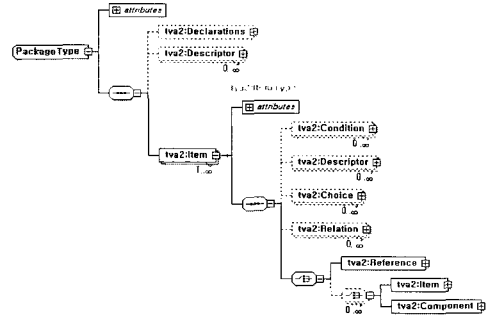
attributes

PackageType

tva2:Declarations

tva2:Descriptor
0..∞

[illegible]

attributes

tva2:Item
1..∞

tva2:Condition
0..∞

tva2:Descriptor
0..∞

tva2:Choice
0..∞

tva2:Relation
0..∞

tva2:Reference

0..∞

tva2:Item

tva2:Component